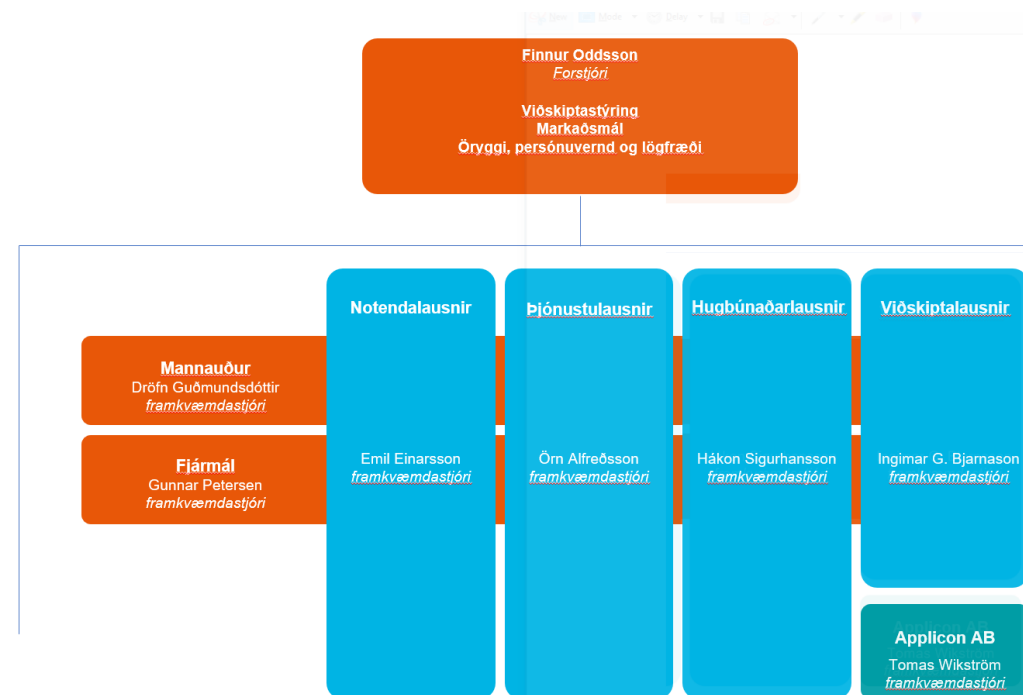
Finnur Oddsson
Forstjóri

Viðskiptastýring
Markaðsmál
Öryggi, persónuvernd og lögfræði

Mannauður
Dröfn Guðmundsdóttir
framkvæmdastjóri

Fjármál
Gunnar Petersen
framkvæmdastjóri

Notendalausnir

Emil Einarsson
framkvæmdastjóri

Þjónustulausnir

Örn Alfreðsson
framkvæmdastjóri

Hugbúnaðarlausnir

Hákon Sigurhansson
framkvæmdastjóri

Viðskiptalausnir

Ingimar G. Bjarnason
framkvæmdastjóri

Applicon AB
Tomas Wikström
framkvæmdastjóri